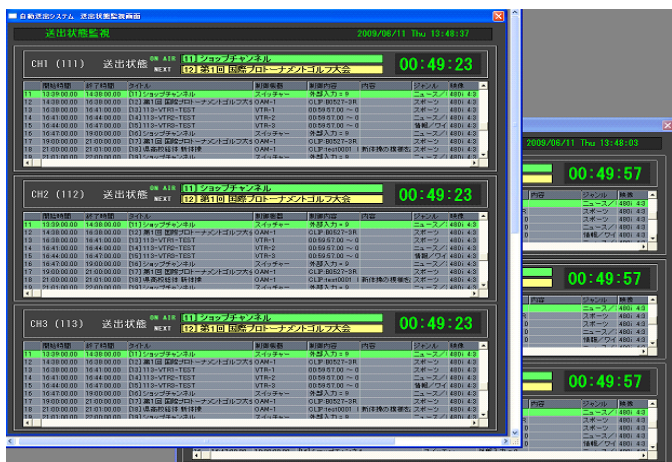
自動送出システム　送出状態監視画面

送出状態監視　2009/06/11 Thu 13:48:37

CH1 (111)　送出状態　ON AIR [1] ショップチャンネル　NEXT [2] 第1回 国際プロトーナメントゴルフ大会　00:49:23

| | 開始時間 | 終了時間 | タイトル | 制御機器 | 制御内容 | 内容 | ジャンル | 映像 |
|---|---|---|---|---|---|---|---|---|
| 11 | 13:39:00.00 | 14:39:00.00 | [1] ショップチャンネル | スイッチャー | 外部入力＝9 | | ニュース/ | 480i 4:3 |
| 12 | 14:39:00.00 | 16:39:00.00 | [2] 第1回 国際プロトーナメントゴルフ大会 | OAM-1 | CLIP:B0527-3R | | スポーツ | 480i 4:3 |
| 13 | 16:39:00.00 | 16:41:00.00 | [3] 113-VTR1-TEST | VTR-1 | 00:59:57.00 ～ | | スポーツ | 480i 4:3 |
| 14 | 16:41:00.00 | 16:43:00.00 | [4] 113-VTR2-TEST | VTR-2 | 00:59:57.00 ～ | | スポーツ | 480i 4:3 |
| 15 | 16:44:00.00 | 16:47:00.00 | [5] 113-VTR3-TEST | VTR-3 | 00:59:57.00 ～ | | 情報/ワイ | 480i 4:3 |
| 16 | 16:47:00.00 | 19:00:00.00 | [6] ショップチャンネル | スイッチャー | 外部入力＝9 | | ニュース/ | 480i 4:3 |
| 17 | 19:00:00.00 | 21:00:00.00 | [7] 第1回 国際プロトーナメントゴルフ大会 | OAM-1 | CLIP:B0527-3R | | スポーツ | 480i 4:3 |
| 18 | 21:00:00.00 | 21:01:00.00 | [8] 週through番組 新作映画 | OAM-1 | CLIP:test0001 | 新作映画の映像 | スポーツ | 480i 4:3 |
| 19 | 21:01:00.00 | 22:00:00.00 | [9] ショップチャンネル | スイッチャー | 外部入力＝9 | | ニュース/ | 480i 4:3 |

CH2 (112)　送出状態　ON AIR [1] ショップチャンネル　NEXT [2] 第1回 国際プロトーナメントゴルフ大会　00:49:23

CH3 (113)　送出状態　ON AIR [1] ショップチャンネル　NEXT [2] 第1回 国際プロトーナメントゴルフ大会　00:49:23

2009/06/11 Thu 13:48:03

00:49:57

00:49:57

00:49:57